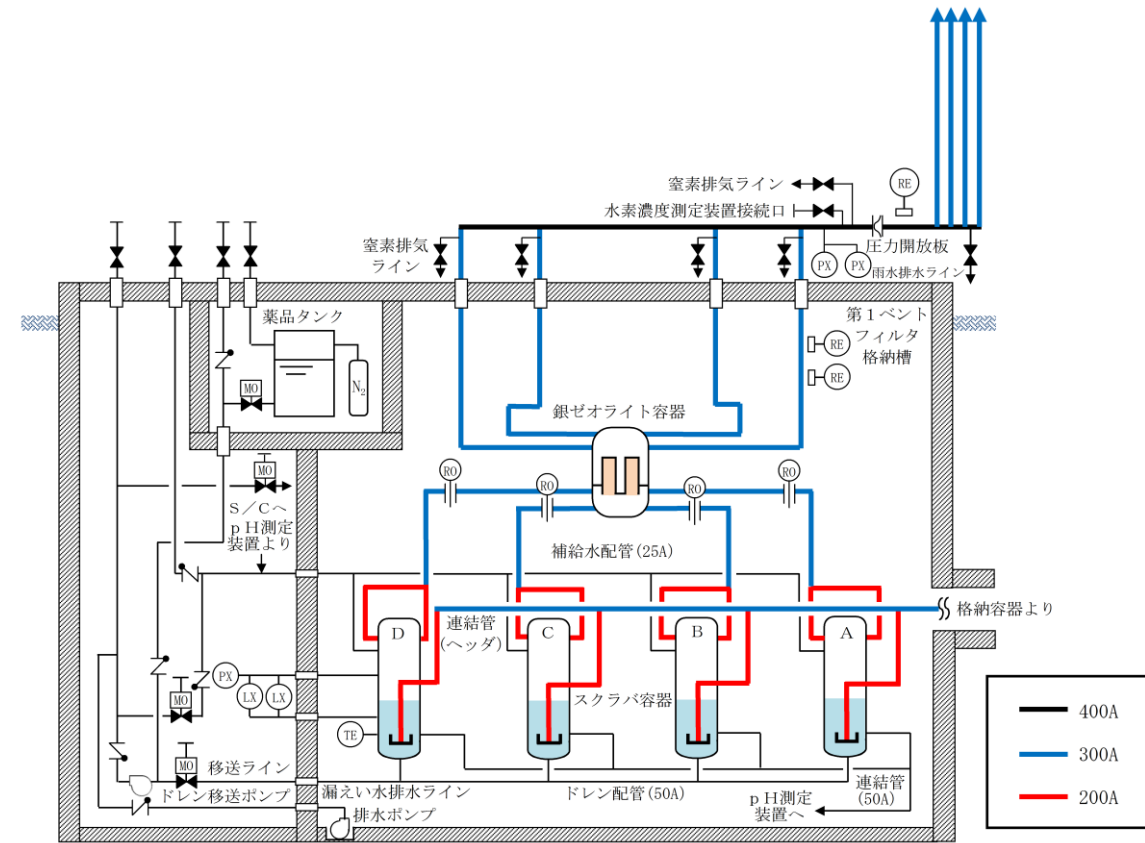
窒素排気ライン
水素濃度測定装置接続口
RE
圧力開放板
窒素排気
ライン
PX
PX
雨水排水ライン
第１ベント
フィルタ
格納槽
RE
RE
薬品タンク
MO
$N_2$
銀ゼオライト容器
MO
S／Cへ
ｐＨ測定
装置より
RO
RO
RO
RO
補給水配管(25A)
格納容器より
D
C
B
A
連結管
(ヘッダ)
PX
LX
LX
MO
スクラバ容器
TE
MO
移送ライン
ドレン移送ポンプ
漏えい水排水ライン
ドレン配管(50A)
連結管
(50A)
ｐＨ測定
装置へ
排水ポンプ
400A
300A
200A